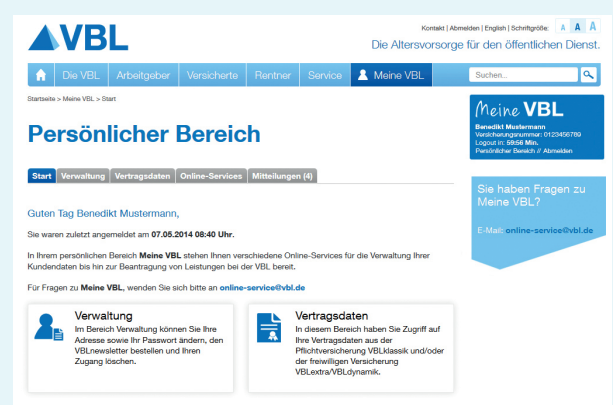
VBL

Kontakt | Abmelden | English | Schriftgröße: A A A

Die Altersvorsorge für den öffentlichen Dienst.

Die VBL | Arbeitgeber | Versicherte | Rentner | Service | Meine VBL

Suchen..

Startseite > Meine VBL > Start

Persönlicher Bereich

Start | Verwaltung | Vertragsdaten | Online-Services | Mitteilungen (4)

Guten Tag Benedikt Mustermann,

Sie waren zuletzt angemeldet am **07.05.2014 08:40 Uhr**.

In Ihrem persönlichen Bereich **Meine VBL** stehen Ihnen verschiedene Online-Services für die Verwaltung Ihrer Kundendaten bis hin zur Beantragung von Leistungen bei der VBL bereit.

Für Fragen zu **Meine VBL**, wenden Sie sich bitte an **online-service@vbl.de**

Verwaltung
Im Bereich Verwaltung können Sie Ihre Adresse sowie Ihr Passwort ändern, den VBLnewsletter bestellen und Ihren Zugang löschen.

Vertragsdaten
In diesem Bereich haben Sie Zugriff auf Ihre Vertragsdaten aus der Pflichtversicherung VBLklassik und/oder der freiwilligen Versicherung VBLextra/VBLdynamik.

Meine VBL
Benedikt Mustermann
Versicherungsnummer: 0123456789
Logout in: 59:56 Min.
Persönlicher Bereich // Abmelden

Sie haben Fragen zu Meine VBL?

E-Mail: online-service@vbl.de